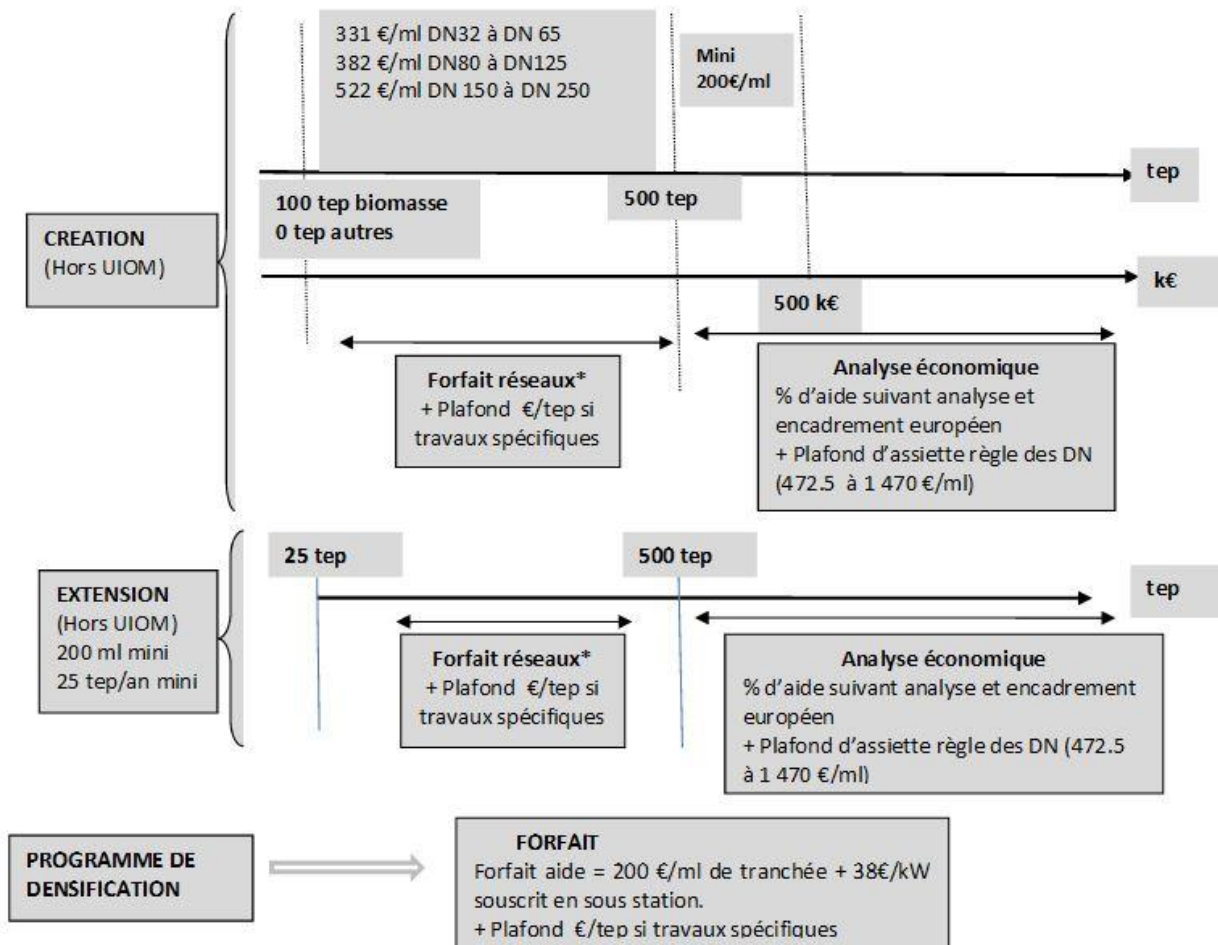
331 €/ml DN32 à DN 65
382 €/ml DN80 à DN125
522 €/ml DN 150 à DN 250

Mini
200€/ml

tep

100 tep biomasse
0 tep autres

500 tep

CREATION
(Hors UIOM)

k€

500 k€

Forfait réseaux*
+ Plafond €/tep si travaux spécifiques

Analyse économique
% d'aide suivant analyse et encadrement européen
+ Plafond d'assiette règle des DN (472.5 à 1 470 €/ml)

25 tep

500 tep

EXTENSION
(Hors UIOM)
200 ml mini
25 tep/an mini

tep

Forfait réseaux*
+ Plafond €/tep si travaux spécifiques

Analyse économique
% d'aide suivant analyse et encadrement européen
+ Plafond d'assiette règle des DN (472.5 à 1 470 €/ml)

PROGRAMME DE DENSIFICATION

FORFAIT
Forfait aide = 200 €/ml de tranchée + 38€/kW souscrit en sous station.
+ Plafond €/tep si travaux spécifiques